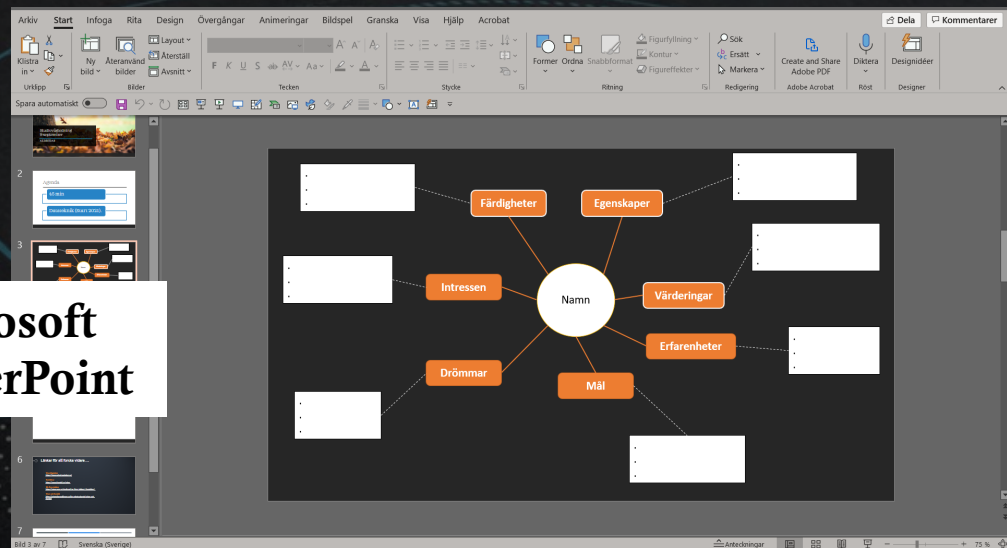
Arkiv Start Infoga Rita Design Övergångar Animeringar Bildspel Granska Visa Hjälp Acrobat
Dela Kommentarer

Klistra in Urklipp
Ny bild Återanvänd bilder Layout Återställ Avsnitt Bilder
F K U S AV Aa Tecken
Stycke
Former Ordna Snabbformat Figurfyllning Kontur Figureffekter Ritning
Sök Ersätt Markera Redigering
Create and Share Adobe PDF Adobe Acrobat
Diktera Röst
Designidéer Designer

Spara automatiskt

2
Agenda
3
osoft
erPoint
6
7

Färdigheter
Egenskaper
Intressen
Namn
Värderingar
Erfarenheter
Drömmar
Mål

Bild 3 av 7 Svenska (Sverige) Anteckningar 75 %